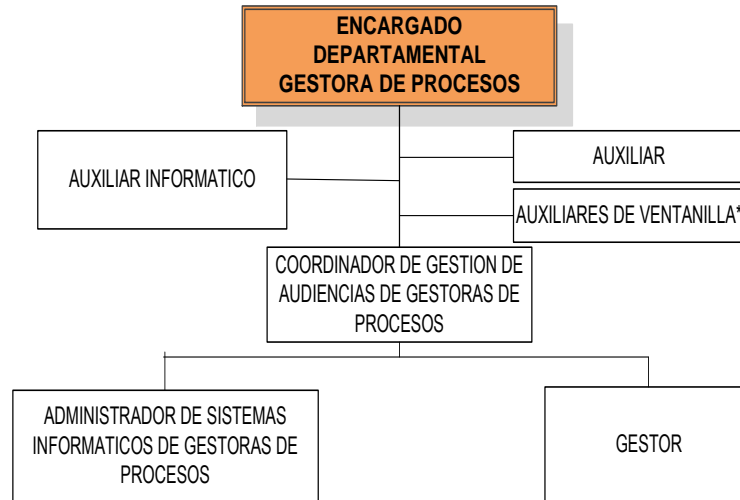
ENCARGADO DEPARTAMENTAL GESTORA DE PROCESOS

AUXILIAR INFORMATICO

AUXILIAR

AUXILIARES DE VENTANILLA*

COORDINADOR DE GESTION DE AUDIENCIAS DE GESTORAS DE PROCESOS

ADMINISTRADOR DE SISTEMAS INFORMATICOS DE GESTORAS DE PROCESOS

GESTOR